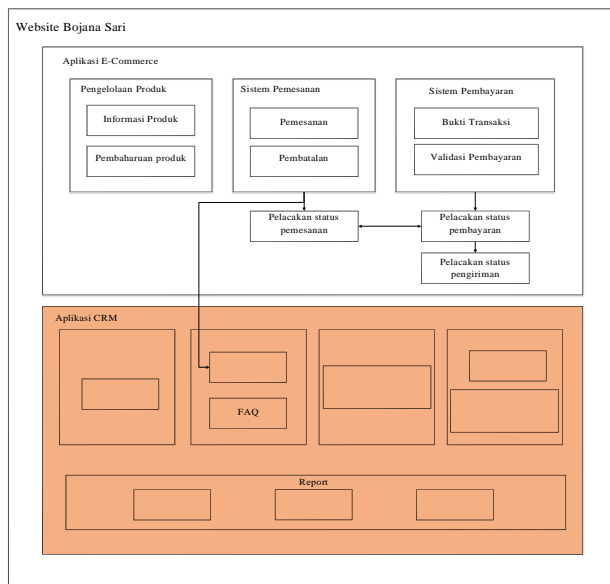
Website Bojana Sari

Aplikasi E-Commerce

Pengelolaan Produk

Informasi Produk

Pembaharuan produk

Sistem Pemesanan

Pemesanan

Pembatalan

Sistem Pembayaran

Bukti Transaksi

Validasi Pembayaran

Pelacakan status pemesanan

Pelacakan status pembayaran

Pelacakan status pengiriman

Aplikasi CRM

FAQ

Report